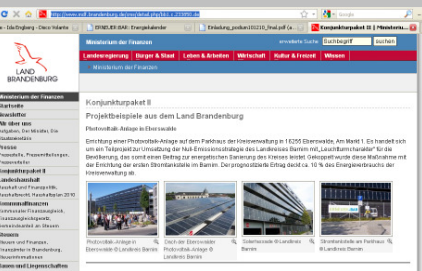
Isla Engberg - Cisco Volante | http://www.mdf.brandenburg.de/sixcms/detail.php?id=233850.de | ERNEUER-BAR - Energiekalender | Einladung_podium100210_final.pdf (a... | Konjunkturpaket II | Ministeriu...

Ministerium der Finanzen

erweiterte Suche | Suchbegriff | suchen

LAND BRANDENBURG

Landesregierung | Bürger & Staat | Leben & Arbeiten | Wirtschaft | Kultur & Freizeit | Wissen

Ministerium der Finanzen

Ministerium der Finanzen
Startseite
Newsletter
Wir über uns
Aufgaben, Der Minister, Die Staatssekretärin
Presse
Pressefotos, Pressemitteilungen, Pressearchiv
Konjunkturpaket II
Landeshaushalt
Haushalt und Finanzpolitik, Haushaltsrecht, Haushaltsplan 2010
Kommunalfinanzen
Kommunaler Finanzausgleich, Finanzausgleichsgesetz, Investitionshilfe an Steuern
Steuern
Steuern und Finanzen, Hausdienste in Brandenburg, Steuerinformationen
Bauen und Liegenschaften

Konjunkturpaket II

Projektbeispiele aus dem Land Brandenburg

Photovoltaik-Anlage in Eberswalde

Errichtung einer Photovoltaik-Anlage auf dem Parkhaus der Kreisverwaltung in 16255 Eberswalde, Am Markt 1. Es handelt sich um ein Teilprojekt zur Umsetzung der Null-Emissionsstrategie des Landkreises Barnim mit „Leuchtturmcharakter" für die Bevölkerung, das somit einen Beitrag zur energetischen Sanierung des Kreises leistet. Gekoppelt wurde diese Maßnahme mit der Errichtung der ersten Stromtankstelle im Barnim. Der prognostizierte Ertrag deckt ca. 10 % des Energiebedarfs der Kreisverwaltung ab.

Photovoltaik-Anlage in Eberswalde ©Landkreis Barnim

Dach der Eberswalder Photovoltaik-Anlage © Landkreis Barnim

Solarfassade ©Landkreis Barnim

Stromtankstelle am Parkhaus ©Landkreis Barnim